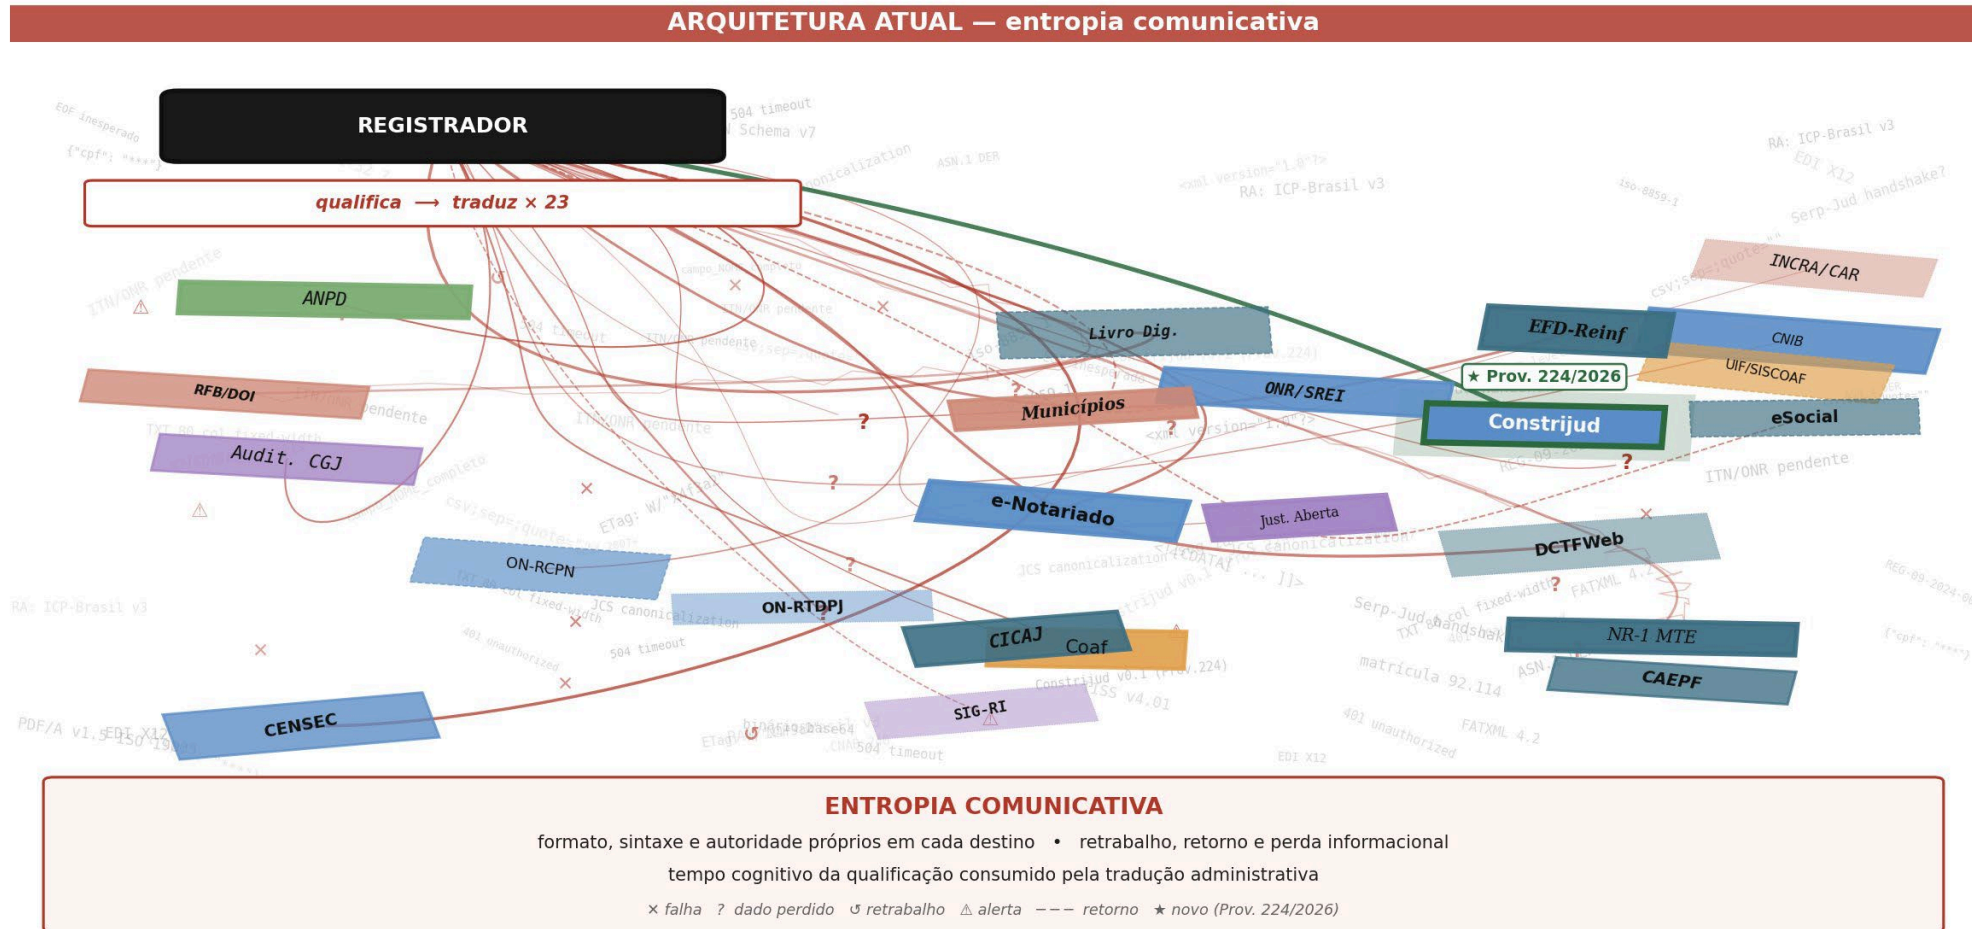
ARQUITETURA ATUAL — entropia comunicativa

REGISTRADOR

qualifica ⟶ traduz × 23

ANPD

RFB/DOI

Audit. CGJ

ON-RCPN

ON-RTDPJ

CENSEC

Livro Dig.

ONR/SREI

Municípios

e-Notariado

Just. Aberta

CICAJ

Coaf

SIG-RI

EFD-Reinf

INCRA/CAR

CNIB

UIF/SISCOAF

★ Prov. 224/2026

Construjud

eSocial

DCTFWeb

NR-1 MTE

CAEPF

ENTROPIA COMUNICATIVA

formato, sintaxe e autoridade próprios em cada destino • retrabalho, retorno e perda informacional

tempo cognitivo da qualificação consumido pela tradução administrativa

× falha ? dado perdido ↺ retrabalho ⚠ alerta ––– retorno ★ novo (Prov. 224/2026)